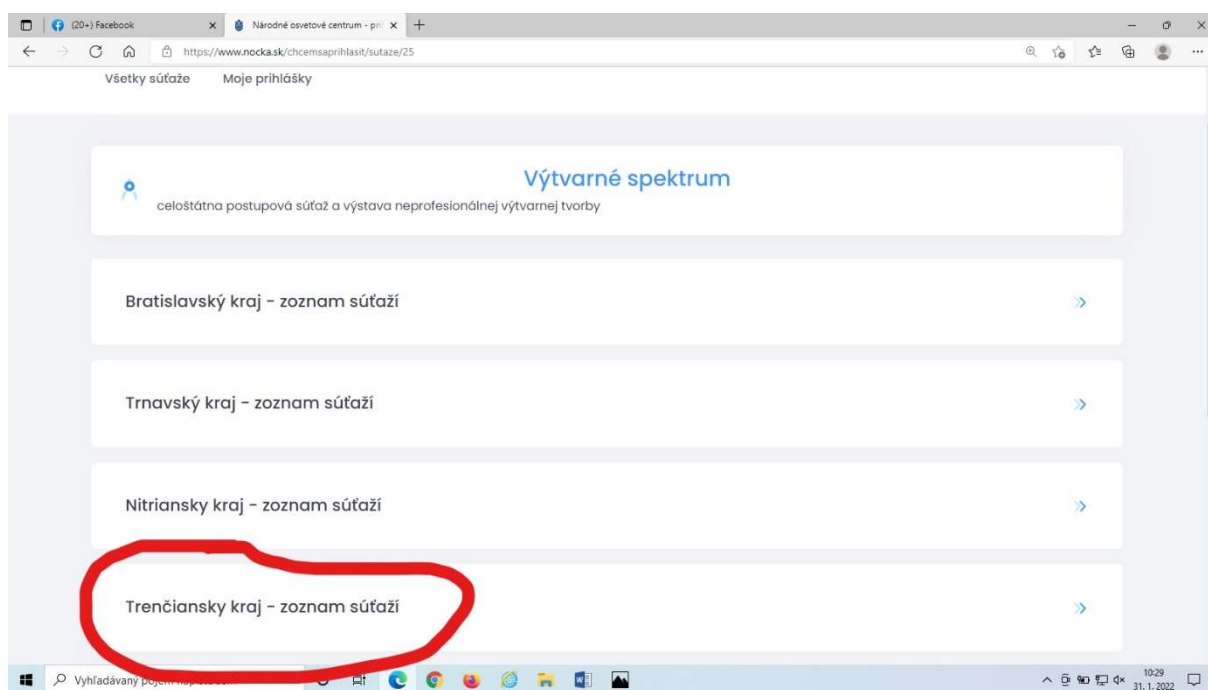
(20+) Facebook
Národné osvetové centrum - pri
https://www.nocka.sk/chcemsaprihlasit/sutaze/25

Všetky súťaže Moje prihlášky

Výtvarné spektrum
celoštátna postupová súťaž a výstava neprofesionálnej výtvarnej tvorby

Bratislavský kraj - zoznam súťaží

Trnavský kraj - zoznam súťaží

Nitriansky kraj - zoznam súťaží

Trenčiansky kraj - zoznam súťaží

Vyhľadávaný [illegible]

10:29
31. 1. 2022